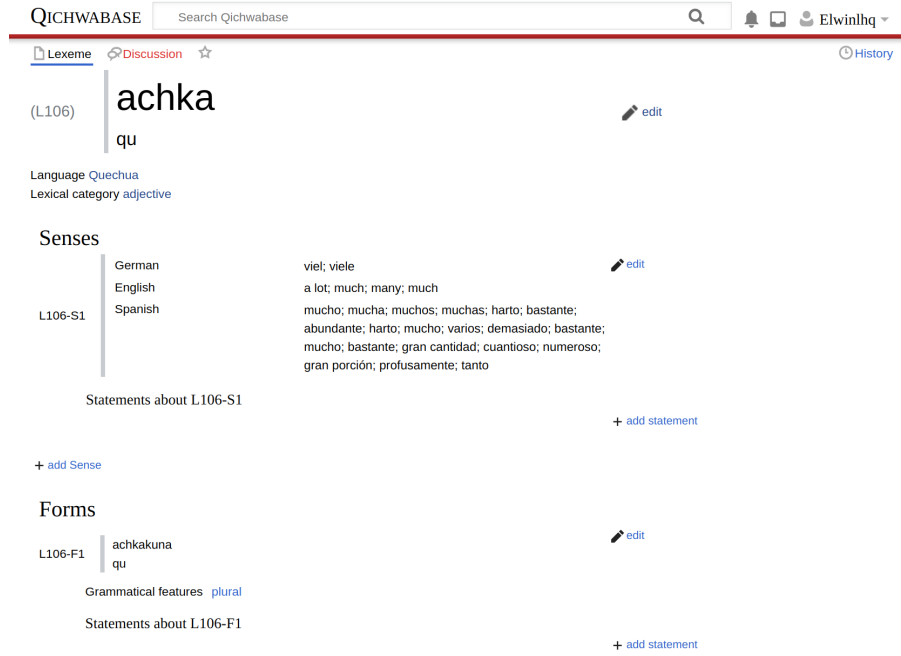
QICHWABASE

Search Qichwabase

Elwinlhq

Lexeme Discussion

History

(L106) achka
qu

edit

Language Quechua
Lexical category adjective

Senses

| | | | |
|---|---|---|---|
| L106-S1 | German | viel; viele | edit |
| | English | a lot; much; many; much | |
| | Spanish | mucho; mucha; muchos; muchas; harto; bastante; abundante; harto; mucho; varios; demasiado; bastante; mucho; bastante; gran cantidad; cuantioso; numeroso; gran porción; profusamente; tanto | |

Statements about L106-S1

+ add statement

+ add Sense

Forms

L106-F1 achkakuna
qu

edit

Grammatical features plural

Statements about L106-F1

+ add statement